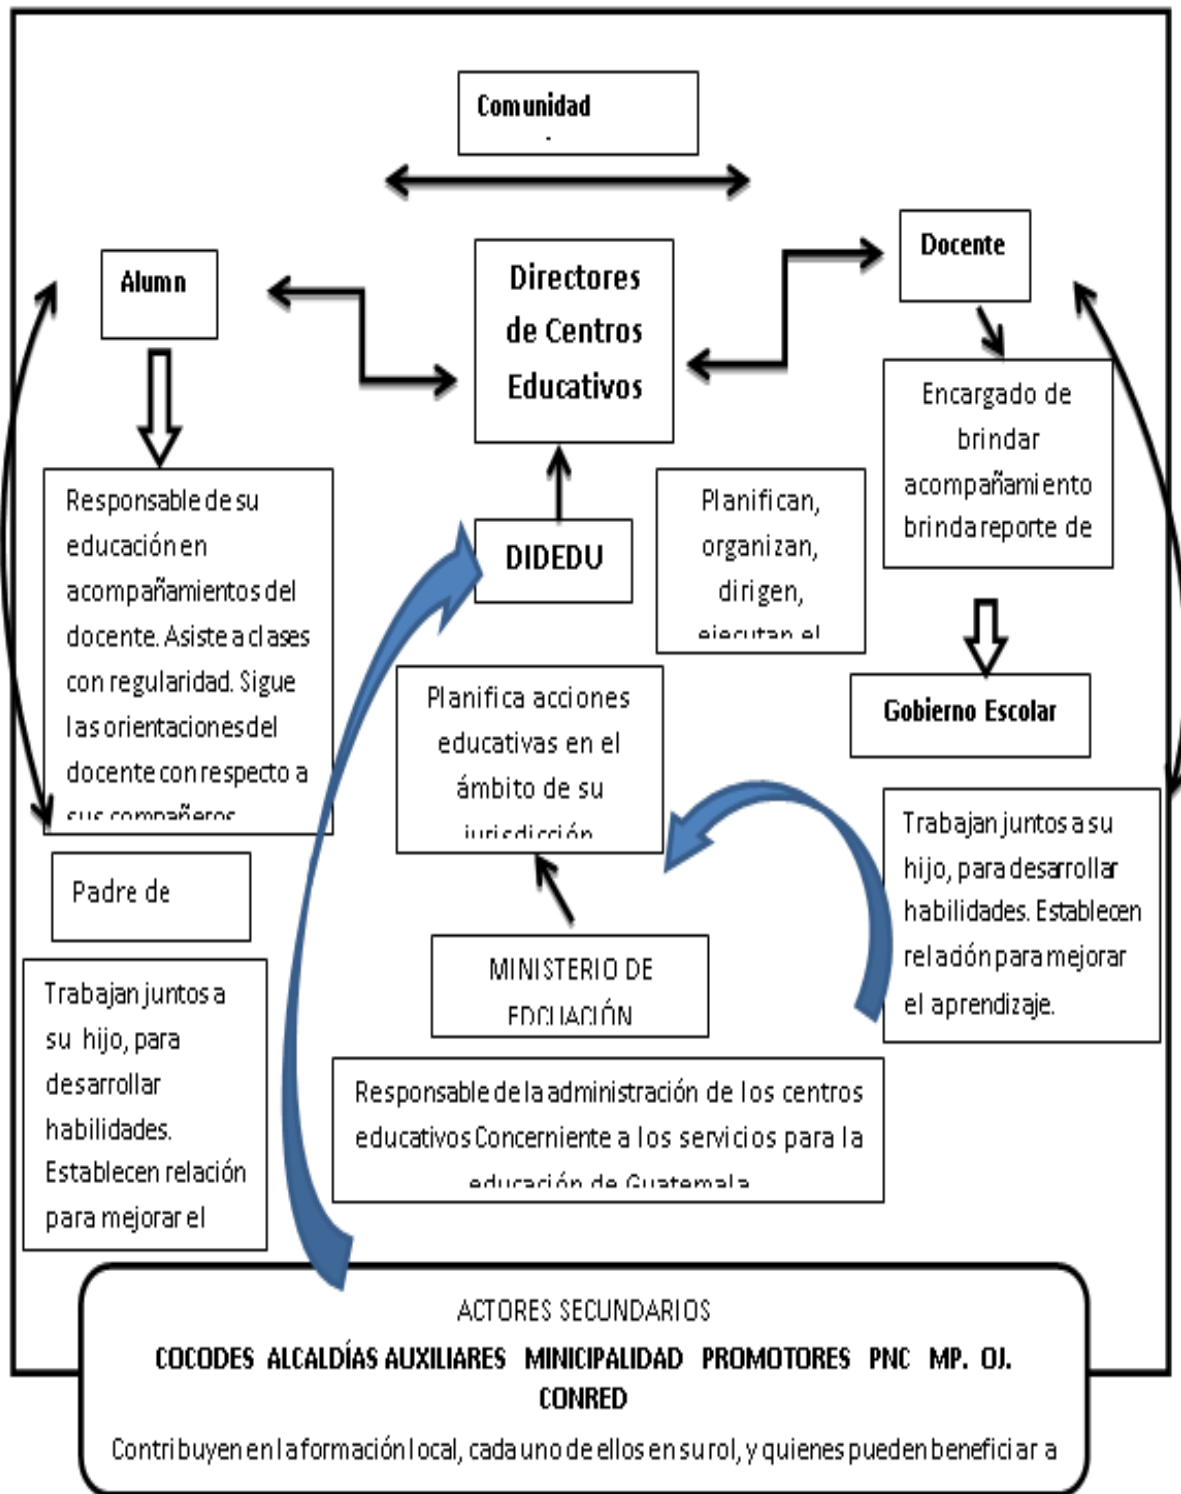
Comunidad

Alumn

Directores de Centros Educativos

Docente

Responsable de su educación en acompañamientos del docente. Asiste a clases con regularidad. Sigue las orientaciones del docente con respecto a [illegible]

DIDEDU

Planifican, organizan, dirigen, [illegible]

Encargado de brindar acompañamiento brinda reporte de

Gobierno Escolar

Planifica acciones educativas en el ámbito de su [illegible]

Padre de

Trabajan juntos a su hijo, para desarrollar habilidades. Establecen relación para mejorar el aprendizaje.

MINISTERIO DE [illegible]

Trabajan juntos a su hijo, para desarrollar habilidades. Establecen relación para mejorar el

Responsable de la administración de los centros educativos Concerniente a los servicios para la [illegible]

ACTORES SECUNDARIOS

COCODES ALCALDÍAS AUXILIARES MINICIPALIDAD PROMOTORES PNC MP. OJ. CONRED

Contribuyen en la formación local, cada uno de ellos en su rol, y quienes pueden beneficiar a